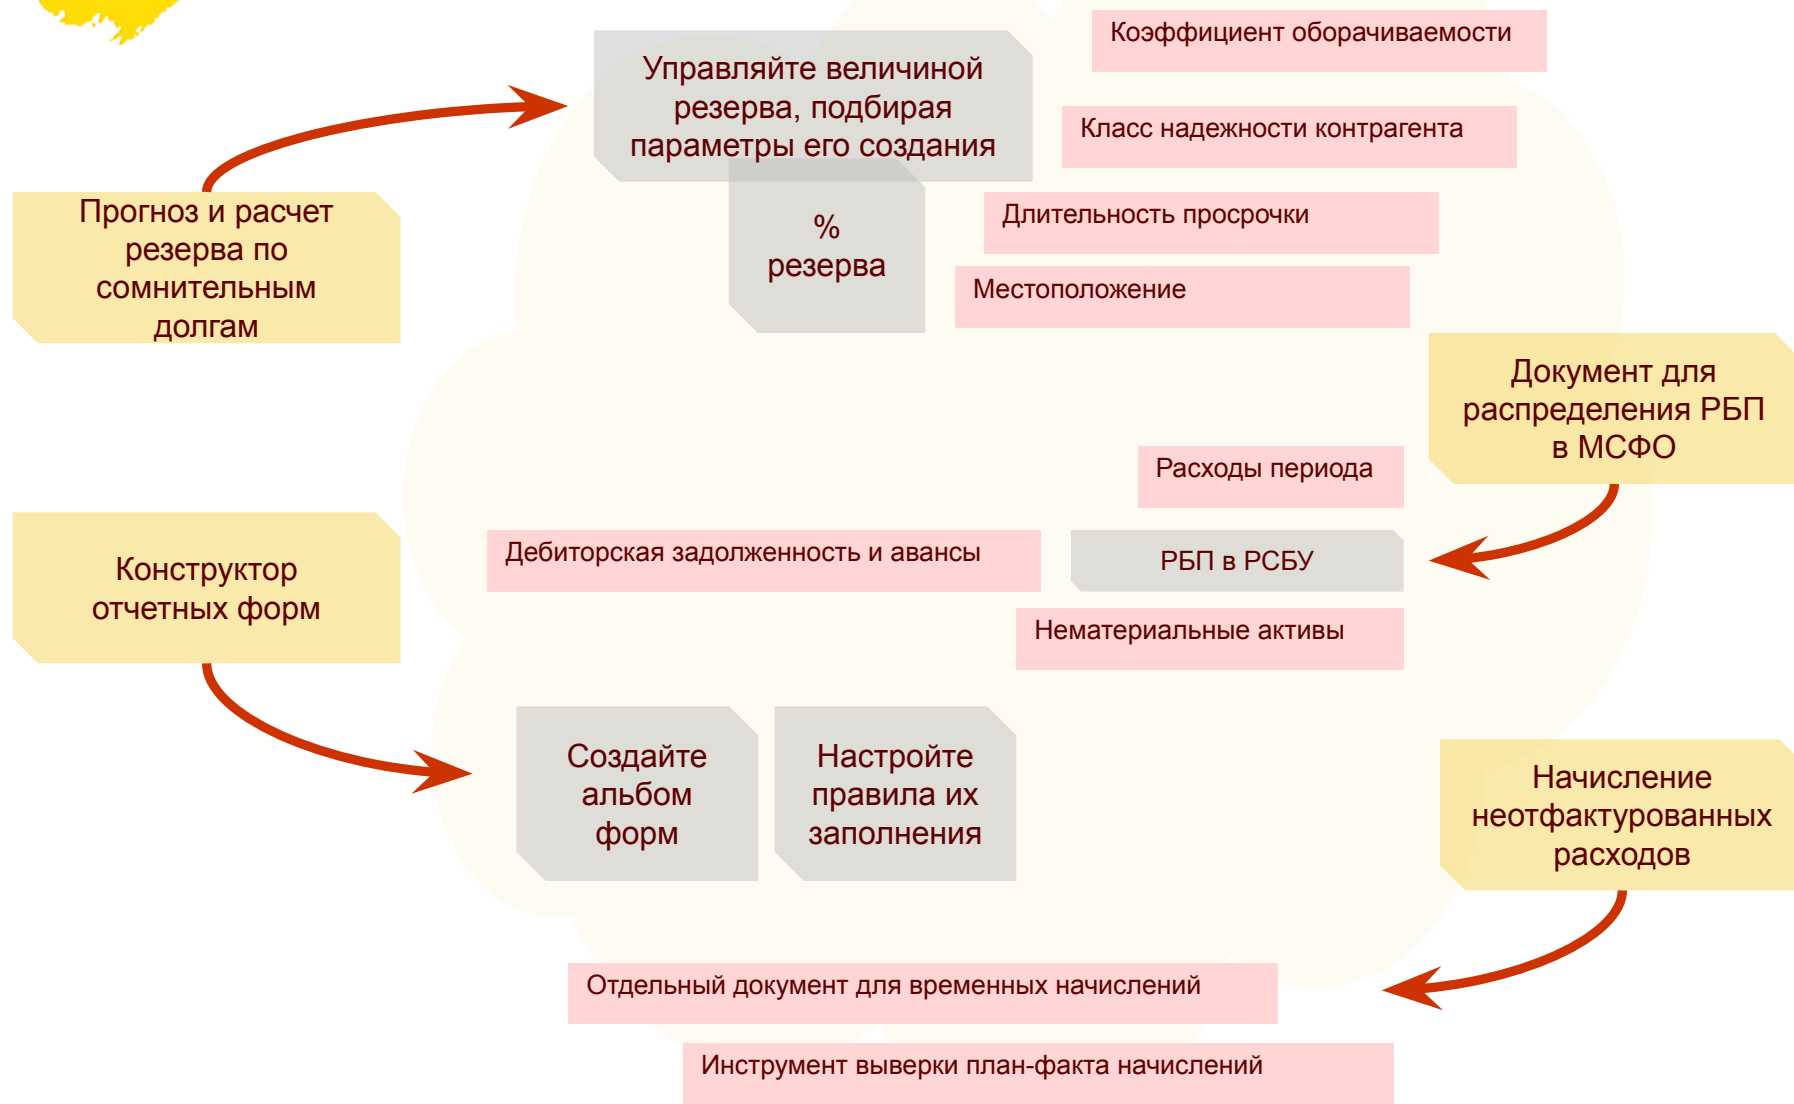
Прогноз и расчет резерва по сомнительным долгам

Управляйте величиной резерва, подбирая параметры его создания

% резерва

Коэффициент оборачиваемости

Класс надежности контрагента

Длительность просрочки

Местоположение

Документ для распределения РБП в МСФО

Расходы периода

Дебиторская задолженность и авансы

РБП в РСБУ

Нематериальные активы

Конструктор отчетных форм

Создайте альбом форм

Настройте правила их заполнения

Начисление неотфактурованных расходов

Отдельный документ для временных начислений

Инструмент выверки план-факта начислений